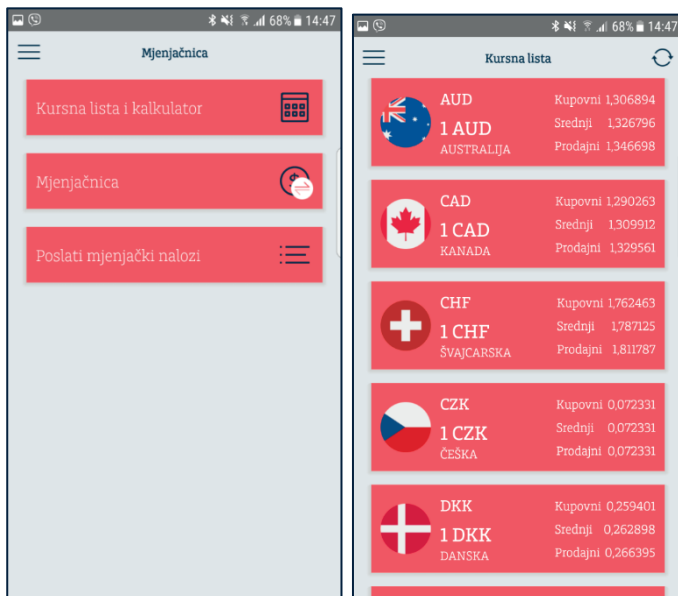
68% 14:47

Mjenjačnica

Kursna lista i kalkulator

Mjenjačnica

Poslati mjenjački nalozi

68% 14:47

Kursna lista

AUD
1 AUD
AUSTRALIJA
Kupovni 1,306894
Srednji 1,326796
Prodajni 1,346698

CAD
1 CAD
KANADA
Kupovni 1,290263
Srednji 1,309912
Prodajni 1,329561

CHF
1 CHF
ŠVAJCARSKA
Kupovni 1,762463
Srednji 1,787125
Prodajni 1,811787

CZK
1 CZK
ČEŠKA
Kupovni 0,072331
Srednji 0,072331
Prodajni 0,072331

DKK
1 DKK
DANSKA
Kupovni 0,259401
Srednji 0,262898
Prodajni 0,266395